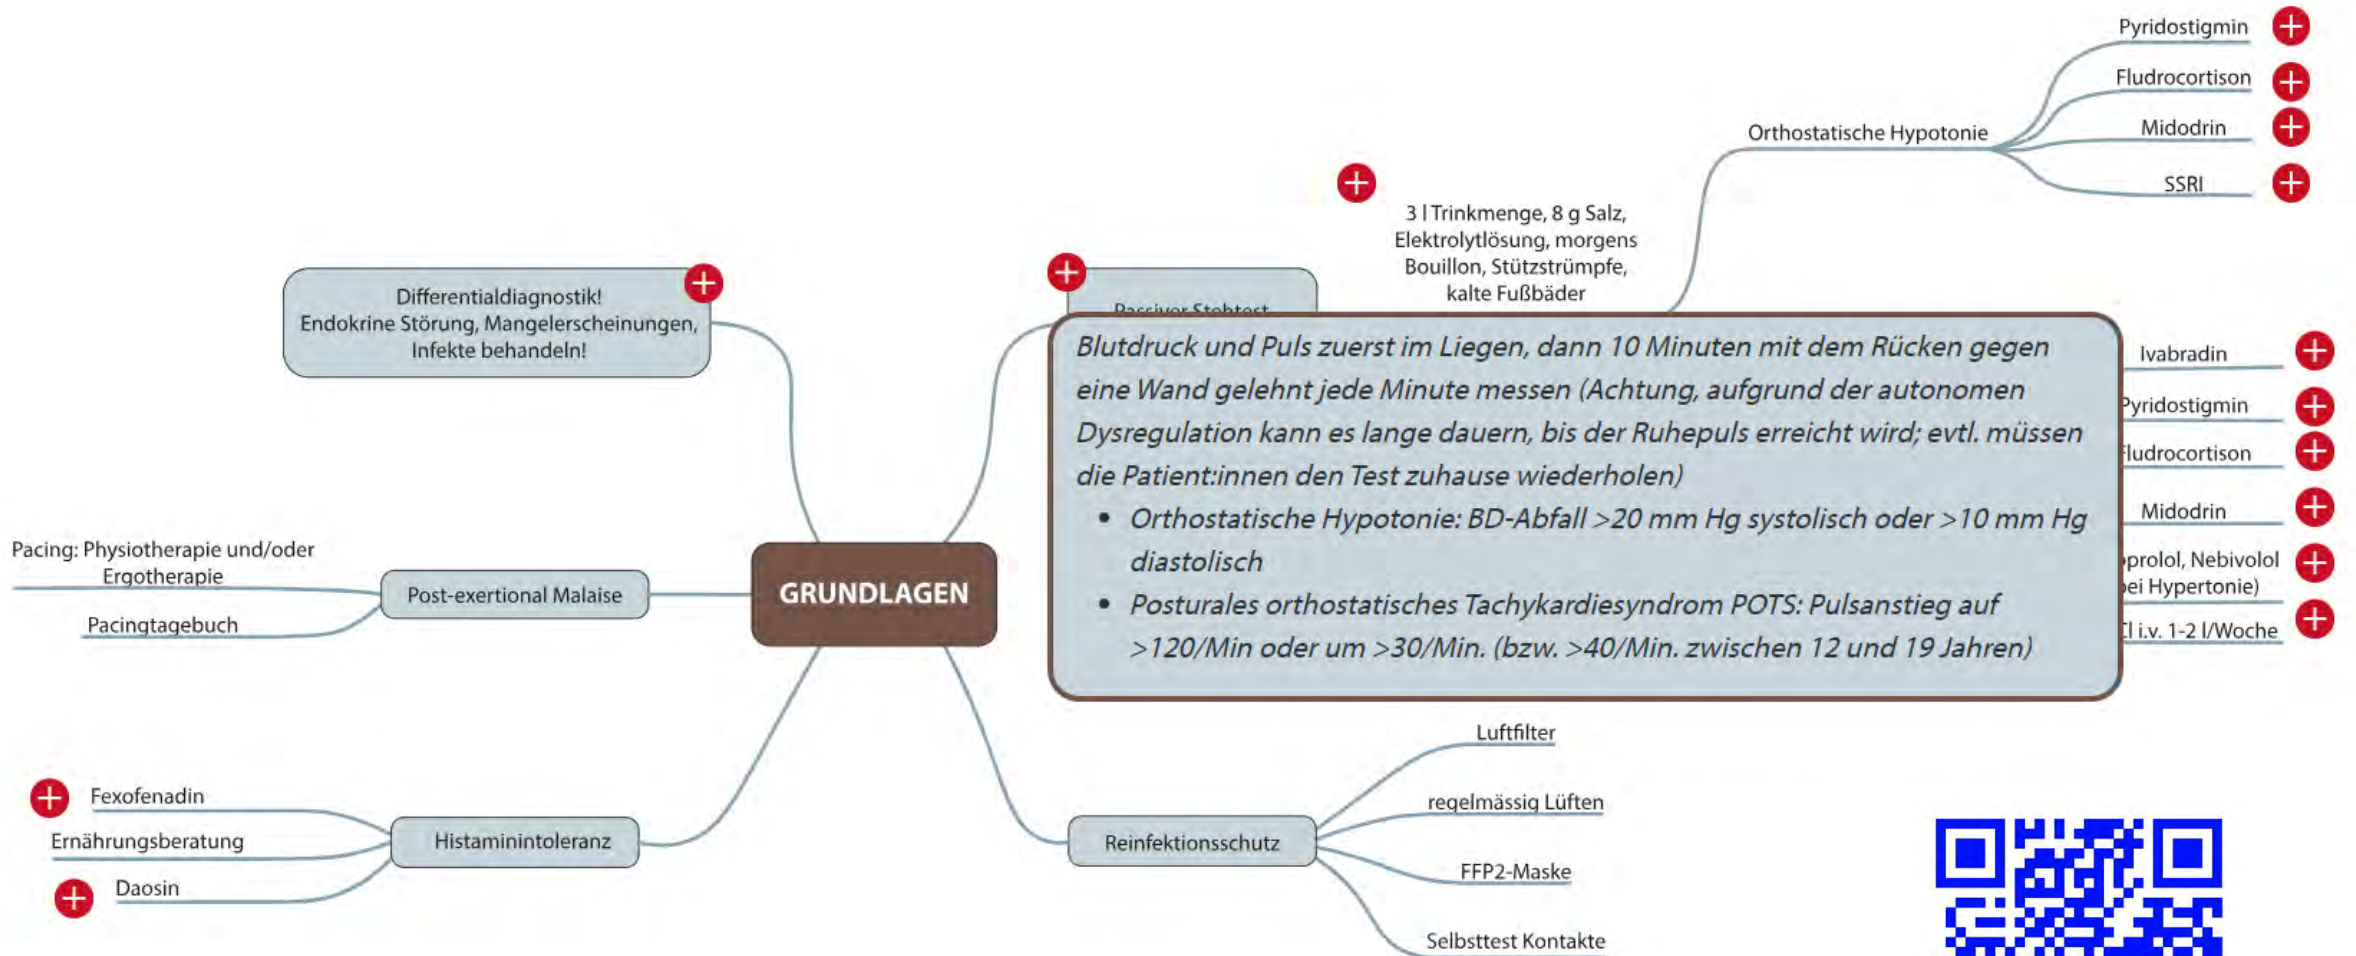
Pyridostigmin

Fludrocortison

Midodrin

SSRI

Orthostatische Hypotonie

3 l Trinkmenge, 8 g Salz, Elektrolytlösung, morgens Bouillon, Stützstrümpfe, kalte Fußbäder

Differentialdiagnostik! Endokrine Störung, Mangelerscheinungen, Infekte behandeln!

Passiver Stehtest

Blutdruck und Puls zuerst im Liegen, dann 10 Minuten mit dem Rücken gegen eine Wand gelehnt jede Minute messen (Achtung, aufgrund der autonomen Dysregulation kann es lange dauern, bis der Ruhepuls erreicht wird; evtl. müssen die Patient:innen den Test zuhause wiederholen)

- Orthostatische Hypotonie: BD-Abfall >20 mm Hg systolisch oder >10 mm Hg diastolisch
- Posturales orthostatisches Tachykardiesyndrom POTS: Pulsanstieg auf >120/Min oder um >30/Min. (bzw. >40/Min. zwischen 12 und 19 Jahren)

Ivabradin

Pyridostigmin

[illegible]ludrocortison

Midodrin

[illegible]prolol, Nebivolol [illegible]ei Hypertonie)

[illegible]l i.v. 1-2 l/Woche

Pacing: Physiotherapie und/oder Ergotherapie

Pacingtagebuch

Post-exertional Malaise

GRUNDLAGEN

Fexofenadin

Ernährungsberatung

Daosin

Histaminintoleranz

Reinfektionsschutz

Luftfilter

regelmässig Lüften

FFP2-Maske

Selbsttest Kontakte